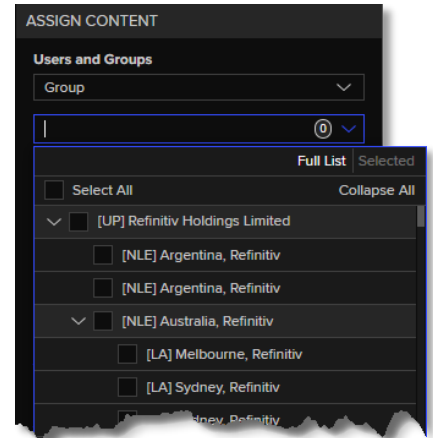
ASSIGN CONTENT

Users and Groups

Group

|

0

Full List Selected

Select All

Collapse All

[UP] Refinitiv Holdings Limited

[NLE] Argentina, Refinitiv

[NLE] Argentina, Refinitiv

[NLE] Australia, Refinitiv

[LA] Melbourne, Refinitiv

[LA] Sydney, Refinitiv

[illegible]dney, Refinitiv